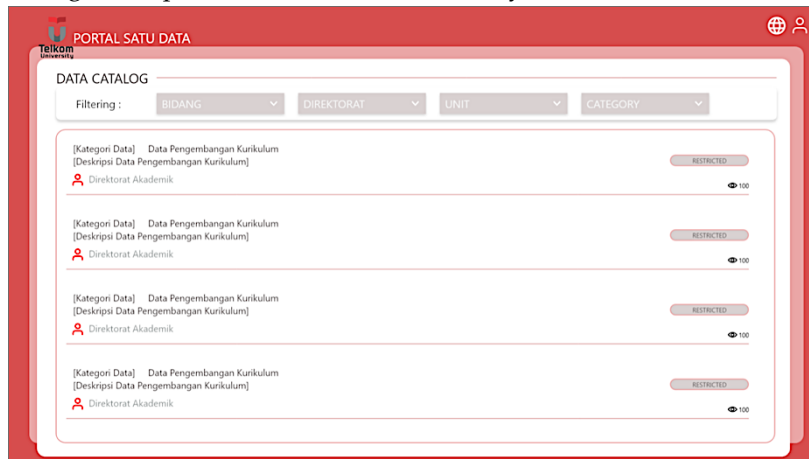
Telkom University

PORTAL SATU DATA

DATA CATALOG

Filtering : BIDANG DIREKTORAT UNIT CATEGORY

[Kategori Data] Data Pengembangan Kurikulum
[Deskripsi Data Pengembangan Kurikulum]
Direktorat Akademik
RESTRICTED
100

[Kategori Data] Data Pengembangan Kurikulum
[Deskripsi Data Pengembangan Kurikulum]
Direktorat Akademik
RESTRICTED
100

[Kategori Data] Data Pengembangan Kurikulum
[Deskripsi Data Pengembangan Kurikulum]
Direktorat Akademik
RESTRICTED
100

[Kategori Data] Data Pengembangan Kurikulum
[Deskripsi Data Pengembangan Kurikulum]
Direktorat Akademik
RESTRICTED
100